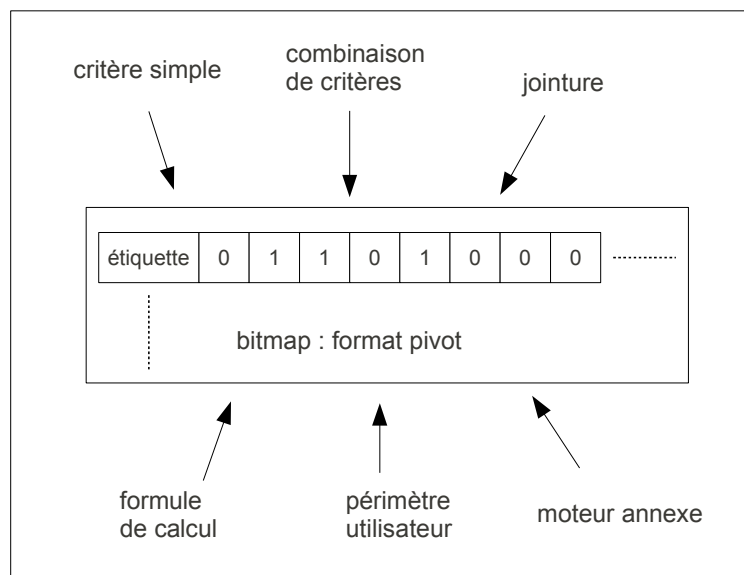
critère simple

combinaison de critères

jointure

| étiquette | 0 | 1 | 1 | 0 | 1 | 0 | 0 | 0 |
|---|---|---|---|---|---|---|---|---|

bitmap : format pivot

formule de calcul

périmètre utilisateur

moteur annexe